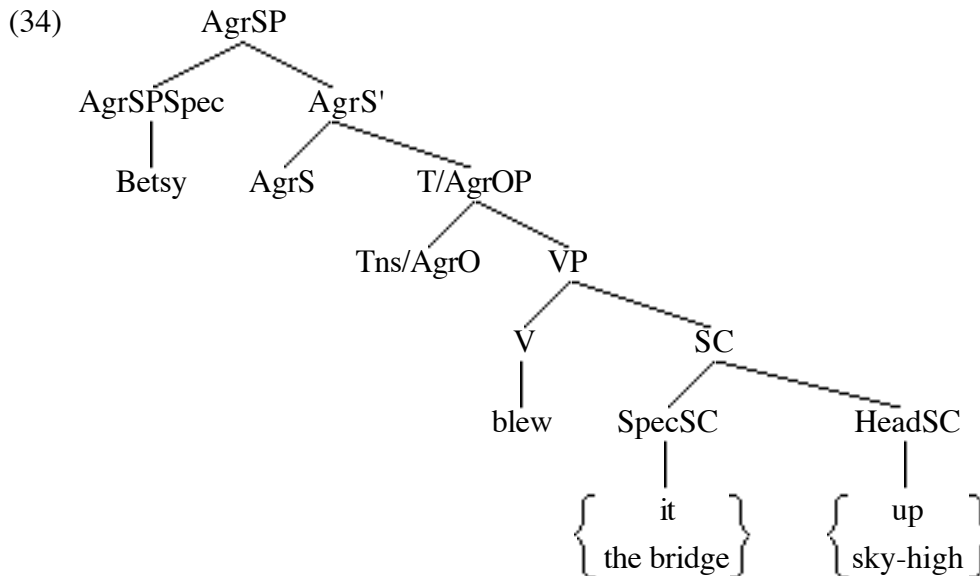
(34)

AgrSP

AgrSPSpec

Betsy

AgrS'

AgrS

T/AgrOP

Tns/AgrO

VP

V

blew

SC

SpecSC

$\left\{ \begin{matrix} \text{it} \\ \text{the bridge} \end{matrix} \right\}$

HeadSC

$\left\{ \begin{matrix} \text{up} \\ \text{sky-high} \end{matrix} \right\}$